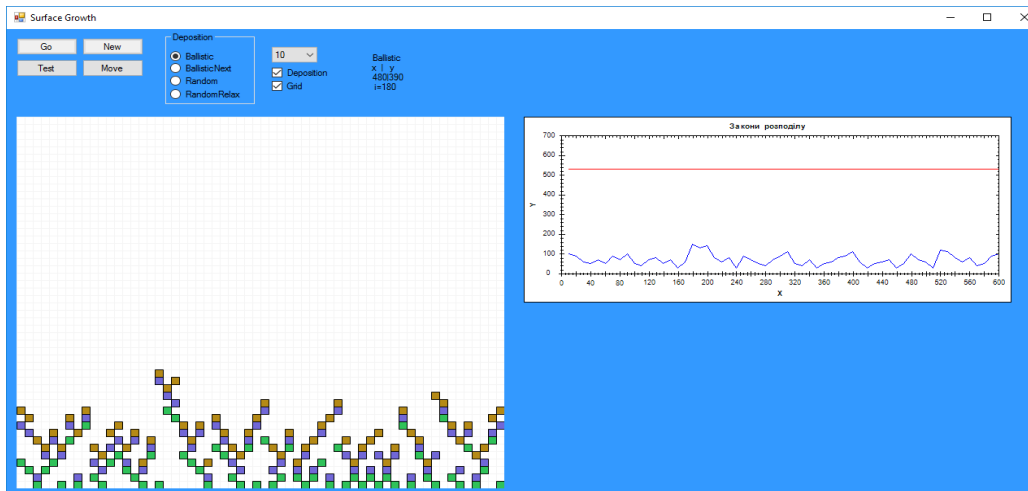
Surface Growth

Go
New
Test
Move

Deposition
Ballistic
BallisticNext
Random
RandomRelax

10
Deposition
Grid

Ballistic
x | y
480|390
i=180

Закони розподілу
700
600
500
400
300
200
100
0
Y
0 40 80 120 160 200 240 280 320 360 400 440 480 520 560 600
X